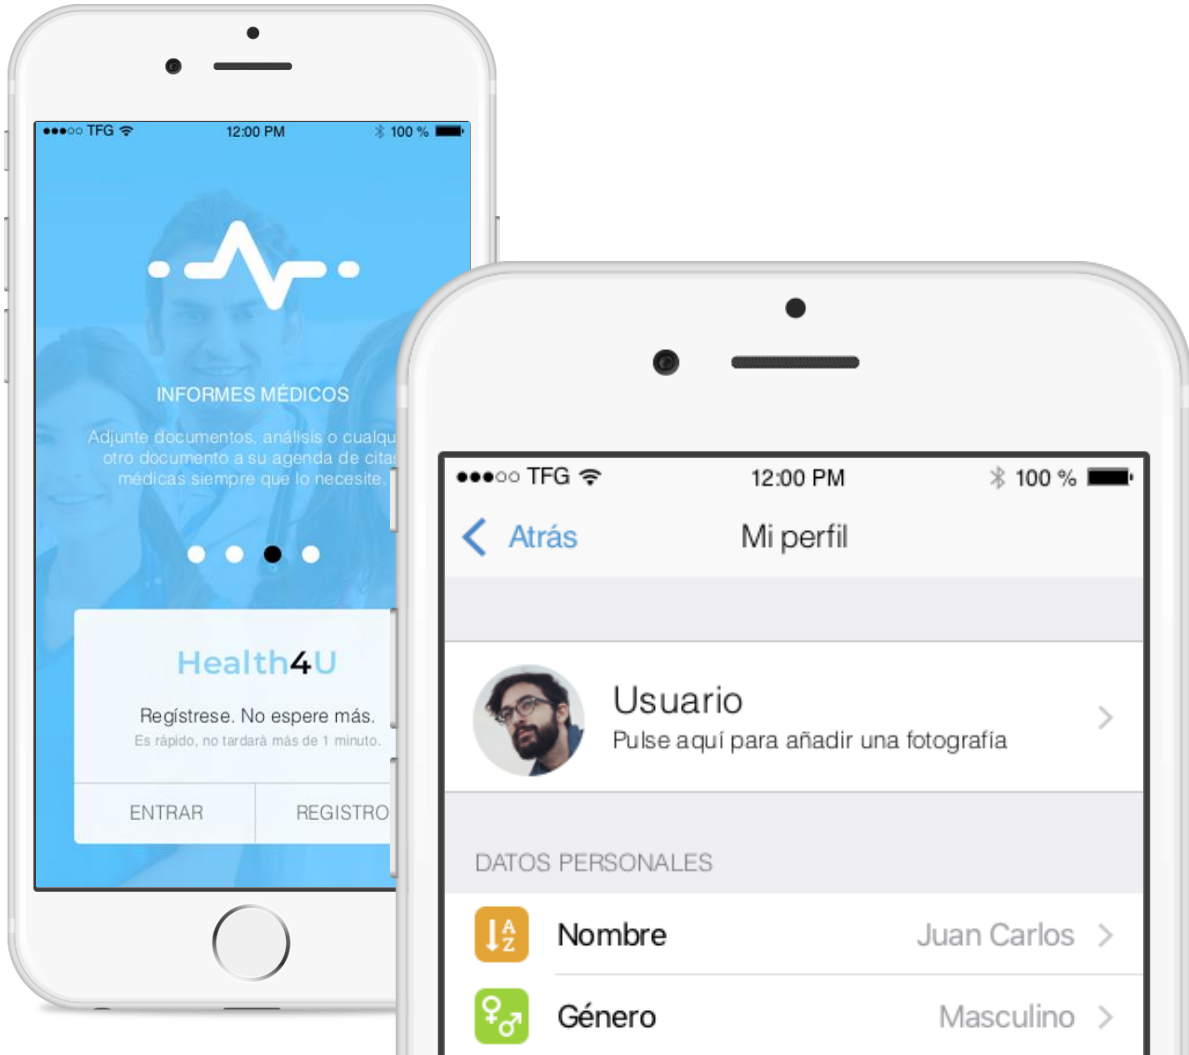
●●●○○ TFG 12:00 PM 100 %

INFORMES MÉDICOS

Adjunte documentos, análisis o cualqu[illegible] otro documento a su agenda de citas médicas siempre que lo necesite.

Health4U

Regístrese. No espere más.
Es rápido, no tardará más de 1 minuto.

ENTRAR
REGISTRO

●●●○○ TFG 12:00 PM 100 %

Atrás
Mi perfil

Usuario
Pulse aquí para añadir una fotografía

DATOS PERSONALES

Nombre
Juan Carlos

Género
Masculino